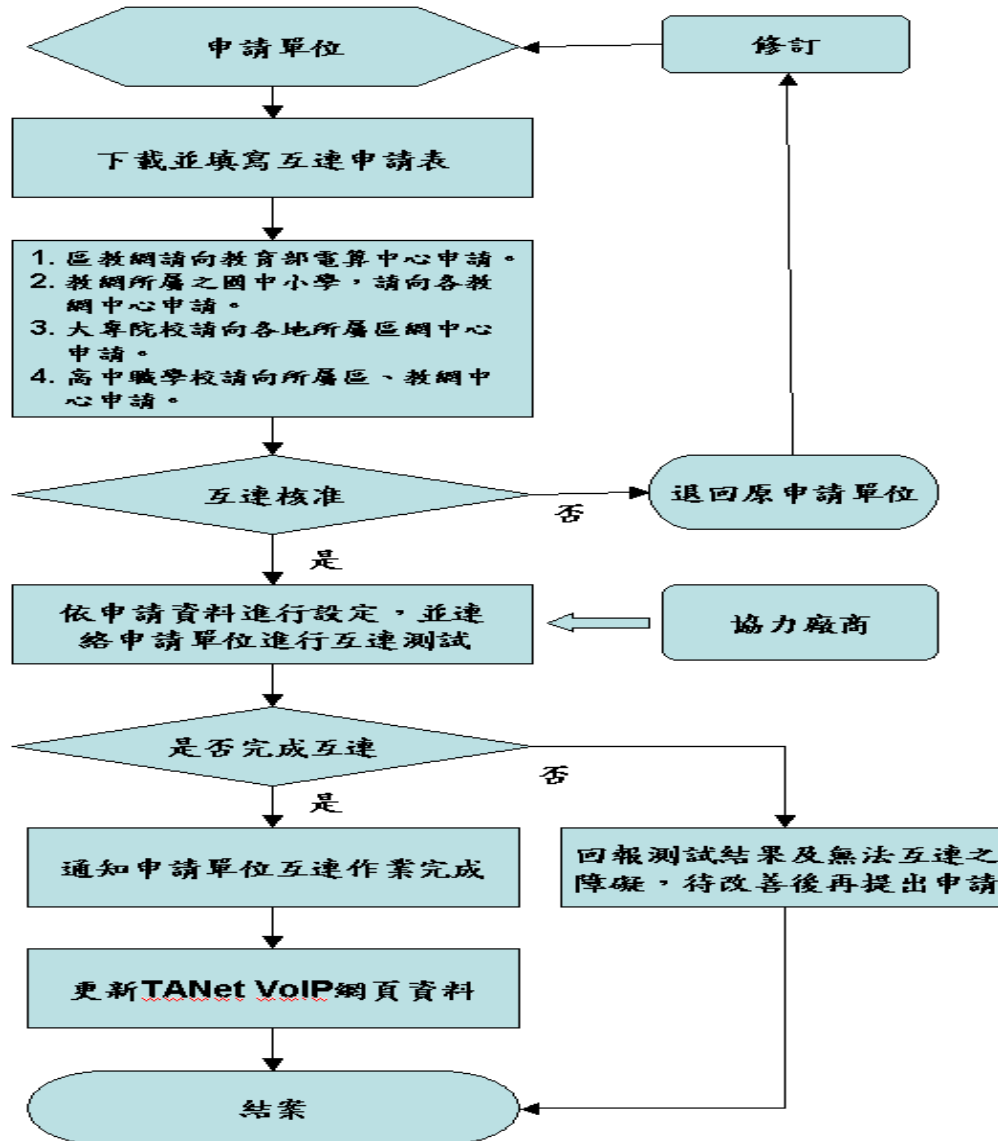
申請單位

修訂

下載並填寫互連申請表

1. 區教網請向教育部電算中心申請。
2. 教網所屬之國中小學，請向各教網中心申請。
3. 大專院校請向各地所屬區網中心申請。
4. 高中職學校請向所屬區、教網中心申請。

互連核准

否

退回原申請單位

是

依申請資料進行設定，並連絡申請單位進行互連測試

協力廠商

是否完成互連

否

是

通知申請單位互連作業完成

回報測試結果及無法互連之障礙，待改善後再提出申請

更新TANet VoIP網頁資料

結案